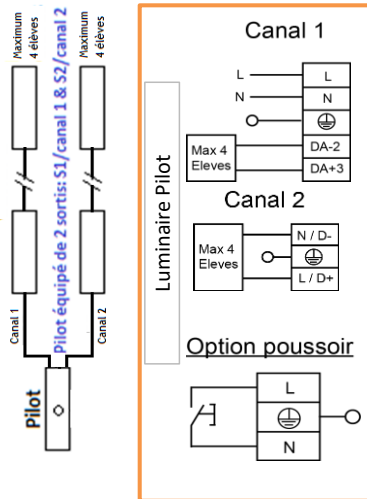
Maximum 4 élèves

Maximum 4 élèves

Pilot équipé de 2 sortis: S1/canal 1 & S2/canal 2

Canal 1

Canal 2

Pilot

Luminaire Pilot

Canal 1

L

N

L

N

$\ominus$

Max 4 Eleves

DA-2

DA+3

Canal 2

Max 4 Eleves

N / D-

$\ominus$

L / D+

Option poussoir

L

$\ominus$

N